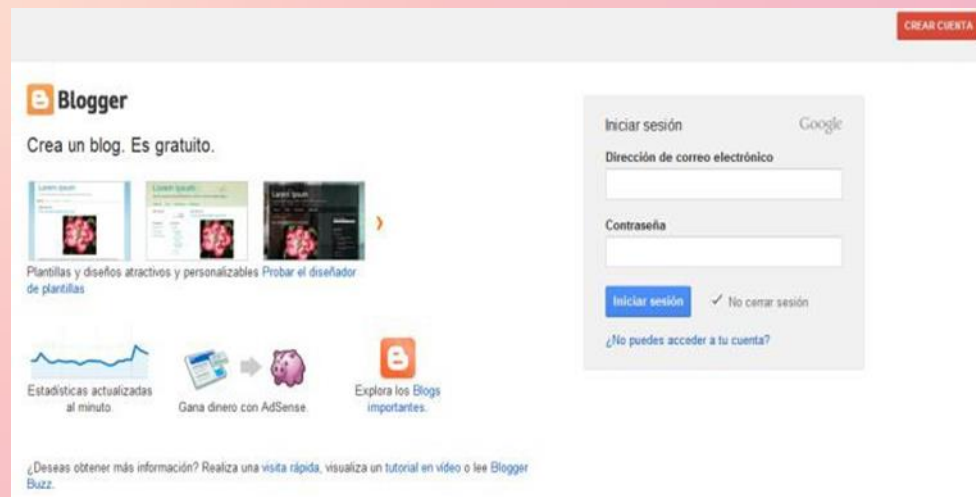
CREAR CUENTA

Blogger

Crea un blog. Es gratuito.

Lorem Ipsum

Lorem Ipsum

Lorem Ipsum

Plantillas y diseños atractivos y personalizables Probar el diseñador de plantillas

Estadísticas actualizadas al minuto.

Gana dinero con AdSense.

Explora los Blogs importantes.

¿Deseas obtener más información? Realiza una visita rápida, visualiza un tutorial en vídeo o lee Blogger Buzz.

Iniciar sesión

Google

Dirección de correo electrónico

Contraseña

Iniciar sesión

✓ No cerrar sesión

¿No puedes acceder a tu cuenta?